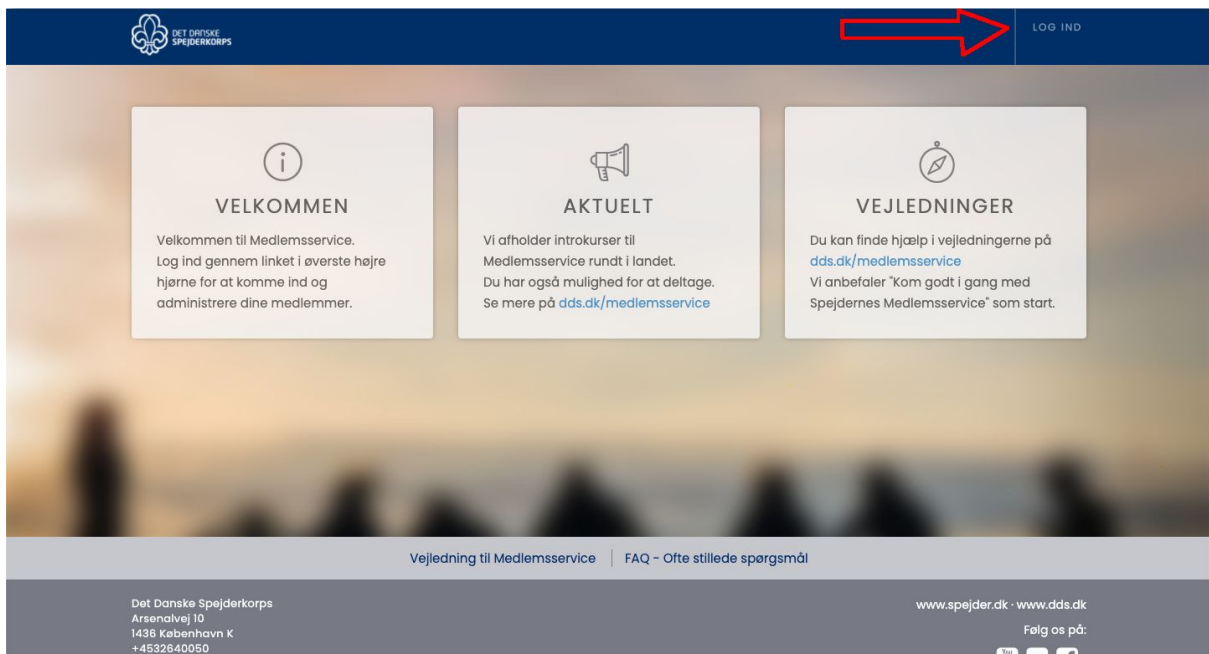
DET DANSKE SPEJDERKORPS

LOG IND

VELKOMMEN

Velkommen til Medlemsservice. Log ind gennem linket i øverste højre hjørne for at komme ind og administrere dine medlemmer.

AKTUELT

Vi afholder introkurser til Medlemsservice rundt i landet. Du har også mulighed for at deltage. Se mere på dds.dk/medlemsservice

VEJLEDNINGER

Du kan finde hjælp i vejledningerne på dds.dk/medlemsservice Vi anbefaler "Kom godt i gang med Spejdernes Medlemsservice" som start.

Vejledning til Medlemsservice | FAQ - Ofte stillede spørgsmål

Det Danske Spejderkorps
Arsenalvej 10
1436 København K
+4532640050

www.spejder.dk · www.dds.dk

Følg os på: